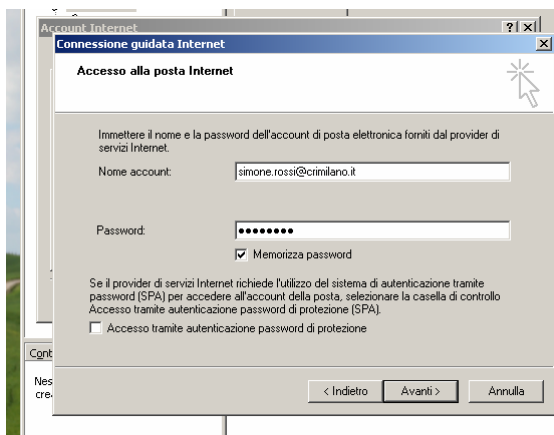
Account Internet

?|×

Connessione guidata Internet

×

Accesso alla posta Internet

Immettere il nome e la password dell'account di posta elettronica forniti dal provider di servizi Internet.

Nome account: simone.rossi@crimilano.it

Password: ••••••••

☑ Memorizza password

Se il provider di servizi Internet richiede l'utilizzo del sistema di autenticazione tramite password (SPA) per accedere all'account della posta, selezionare la casella di controllo Accesso tramite autenticazione password di protezione (SPA).

☐ Accesso tramite autenticazione password di protezione

Cont

Nes
cre

< Indietro

Avanti >

Annulla